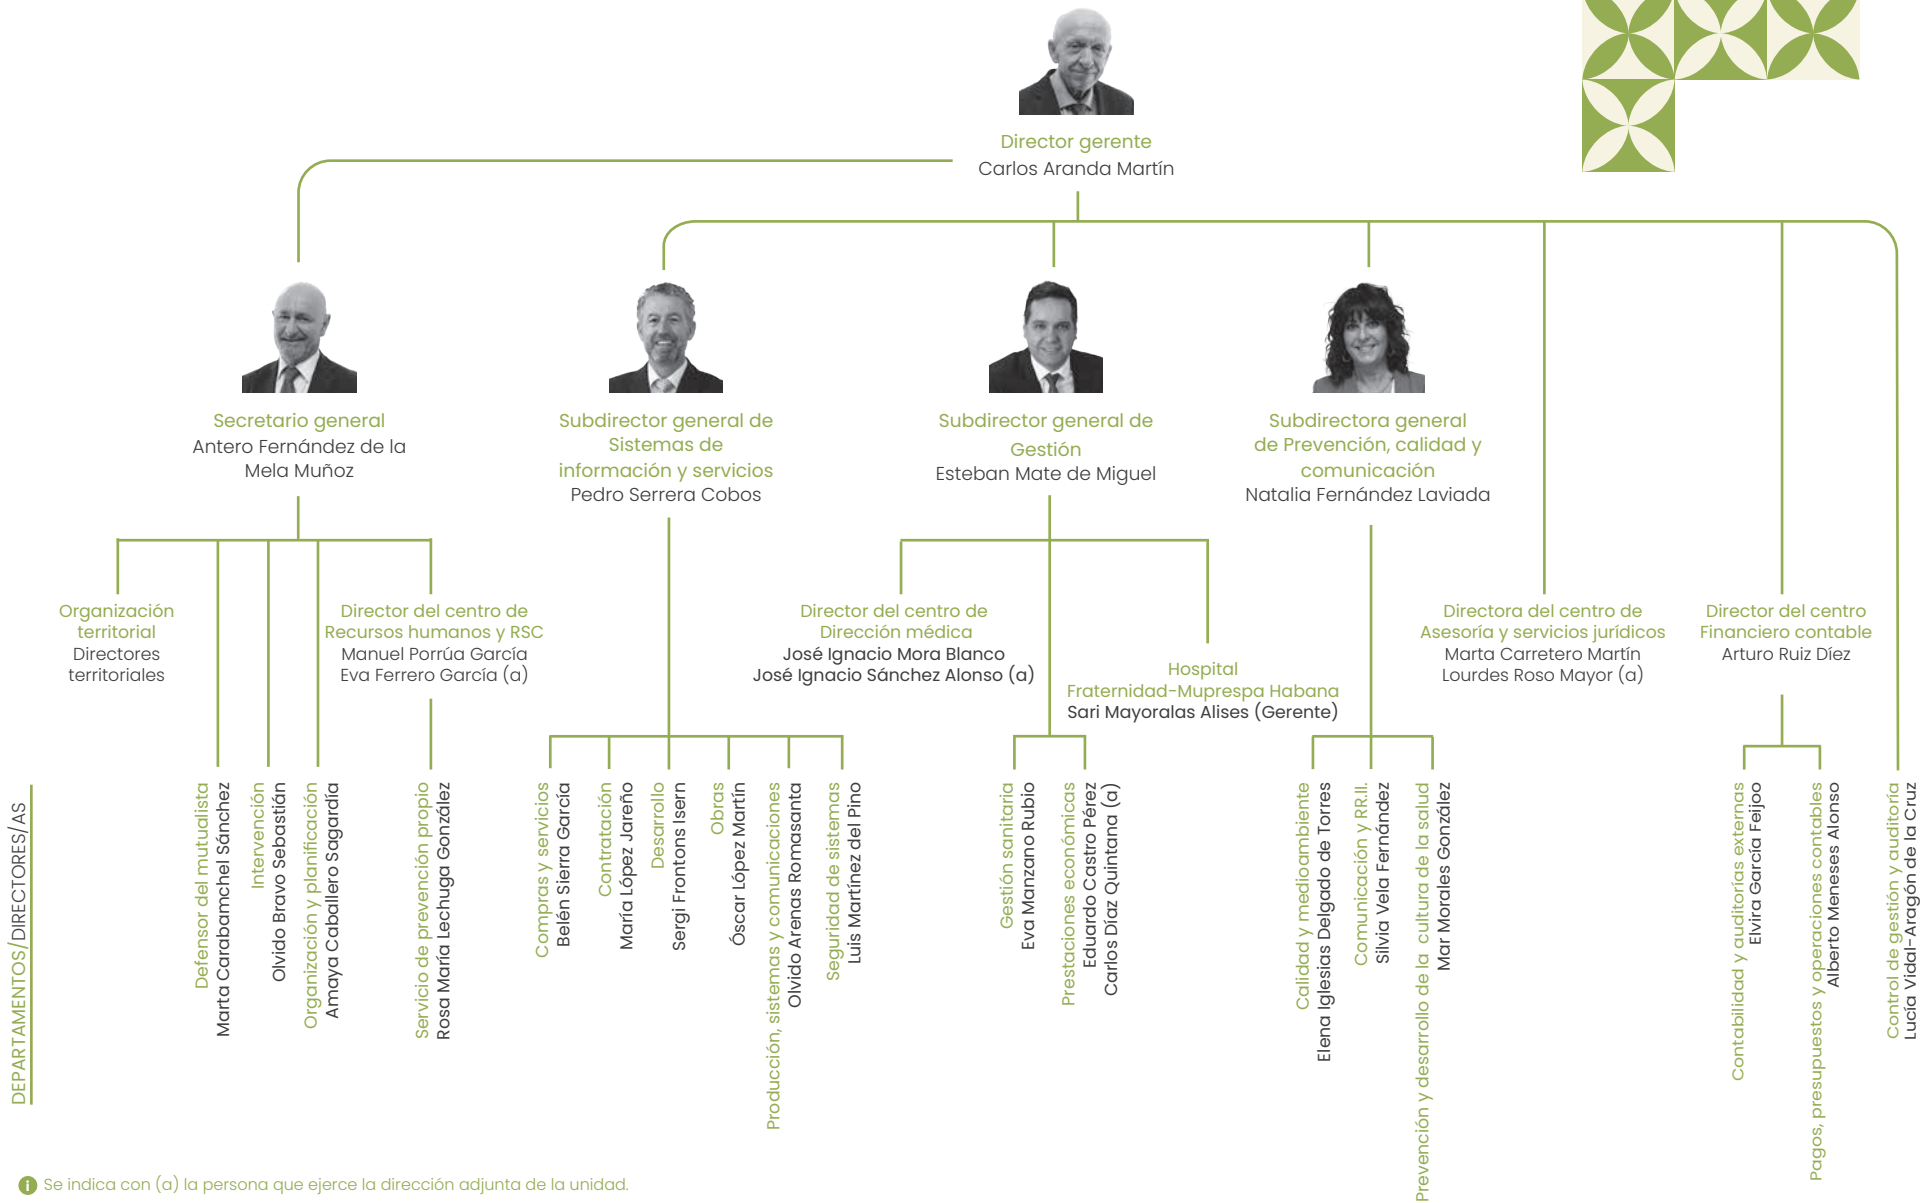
Director gerente
Carlos Aranda Martín

Secretario general
Antero Fernández de la Mela Muñoz

Subdirector general de Sistemas de información y servicios
Pedro Serrera Cobos

Subdirector general de Gestión
Esteban Mate de Miguel

Subdirectora general de Prevención, calidad y comunicación
Natalia Fernández Laviada

Organización territorial
Directores territoriales

Director del centro de Recursos humanos y RSC
Manuel Porrúa García
Eva Ferrero García (a)

Director del centro de Dirección médica
José Ignacio Mora Blanco
José Ignacio Sánchez Alonso (a)

Hospital Fraternidad-Muprespa Habana
Sari Mayoralas Alises (Gerente)

Directora del centro de Asesoría y servicios jurídicos
Marta Carretero Martín
Lourdes Roso Mayor (a)

Director del centro Financiero contable
Arturo Ruiz Díez

DEPARTAMENTOS/DIRECTORES/AS

Defensor del mutualista
Marta Carabamchel Sánchez

Intervención
Olvido Bravo Sebastián

Organización y planificación
Amaya Caballero Sagardía

Servicio de prevención propio
Rosa María Lechuga González

Compras y servicios
Belén Sierra García

Contratación
María López Jareño

Desarrollo
Sergi Frontons Isern

Obras
Óscar López Martín

Producción, sistemas y comunicaciones
Olvido Arenas Romasanta

Seguridad de sistemas
Luis Martínez del Pino

Gestión sanitaria
Eva Manzano Rubio

Prestaciones económicas
Eduardo Castro Pérez
Carlos Díaz Quintana (a)

Calidad y medioambiente
Elena Iglesias Delgado de Torres

Comunicación y RR.II.
Silvia Vela Fernández

Prevención y desarrollo de la cultura de la salud
Mar Morales González

Contabilidad y auditorías externas
Elvira García Feijoo

Pagos, presupuestos y operaciones contables
Alberto Meneses Alonso

Control de gestión y auditoría
Lucía Vidal-Aragón de la Cruz

Se indica con (a) la persona que ejerce la dirección adjunta de la unidad.